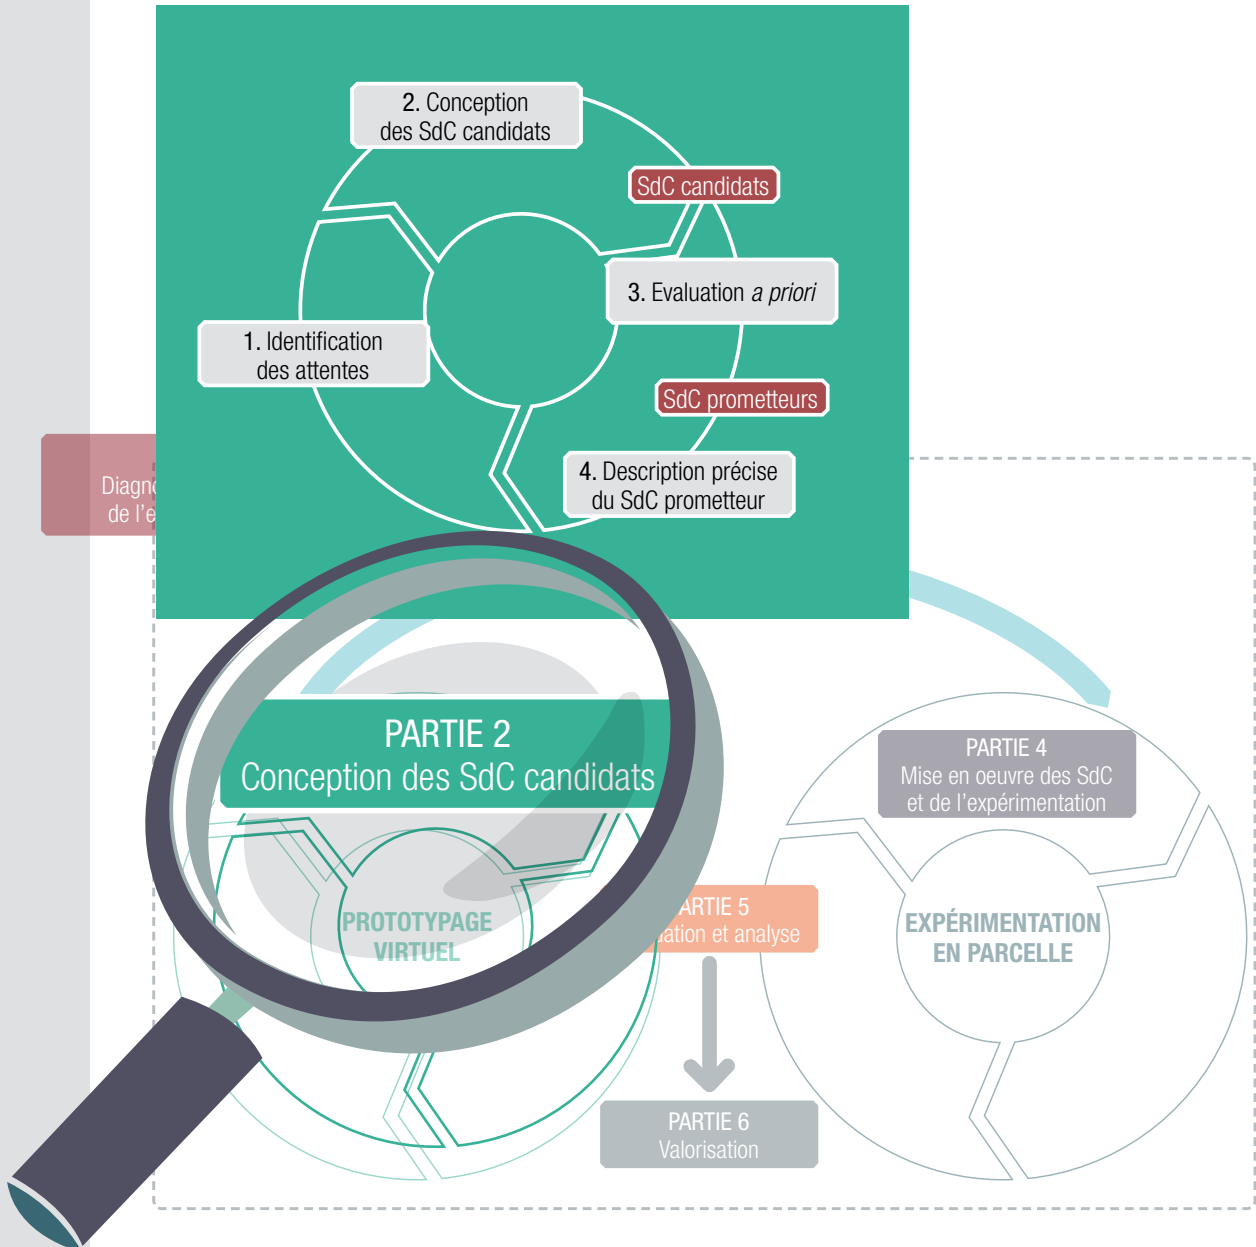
2. Conception des SdC candidats

SdC candidats

3. Evaluation *a priori*

1. Identification des attentes

SdC prometteurs

4. Description précise du SdC prometteur

Diagn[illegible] de l'é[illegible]

PARTIE 2
Conception des SdC candidats

PROTOTYPAGE VIRTUEL

PARTIE 4
Mise en oeuvre des SdC et de l'expérimentation

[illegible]ARTIE 5
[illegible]ation et analyse

EXPÉRIMENTATION EN PARCELLE

PARTIE 6
Valorisation